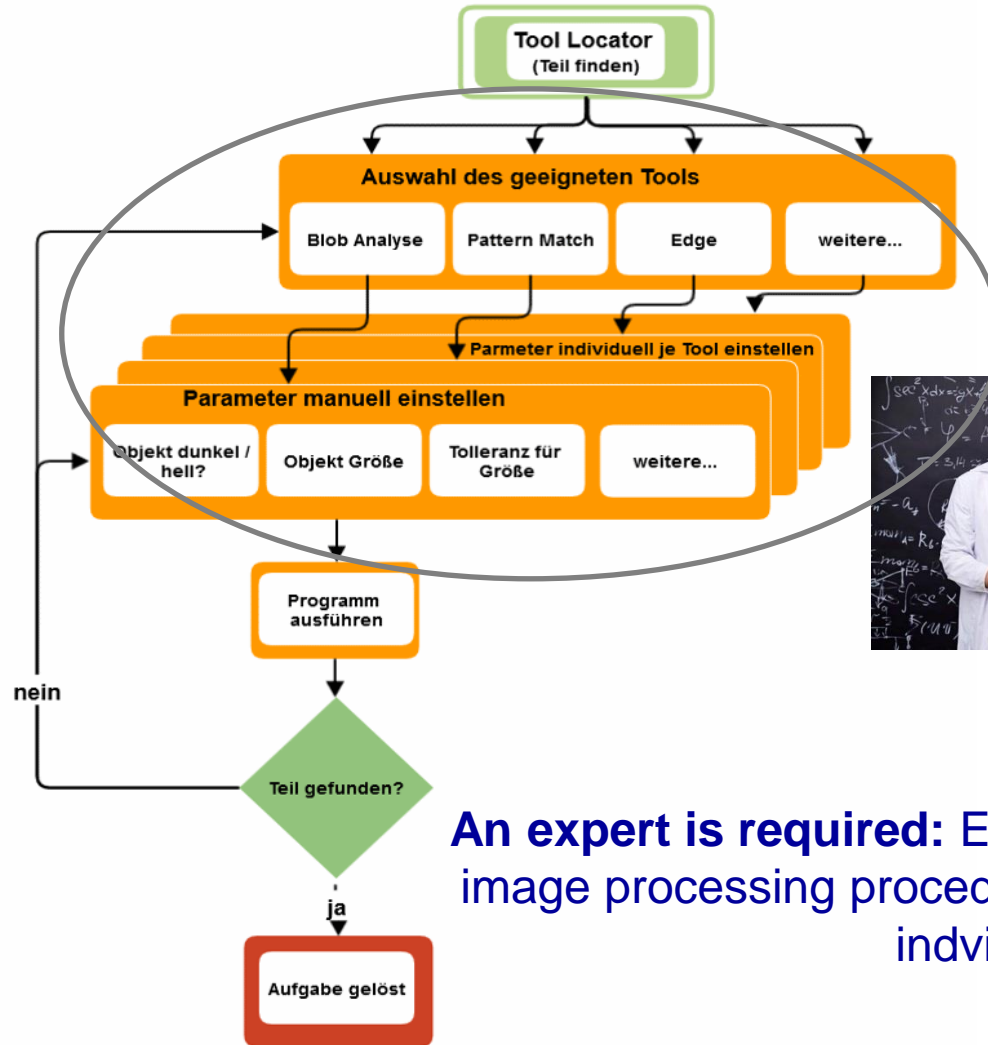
Tool Locator
(Teil finden)

Auswahl des geeigneten Tools

Blob Analyse

Pattern Match

Edge

weitere...

Parmeter individuell je Tool einstellen

Parameter manuell einstellen

Objekt dunkel / hell?

Objekt Größe

Tolleranz für Größe

weitere...

Programm ausführen

nein

Teil gefunden?

ja

Aufgabe gelöst

**An expert is required:** E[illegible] image processing proced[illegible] indvi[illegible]